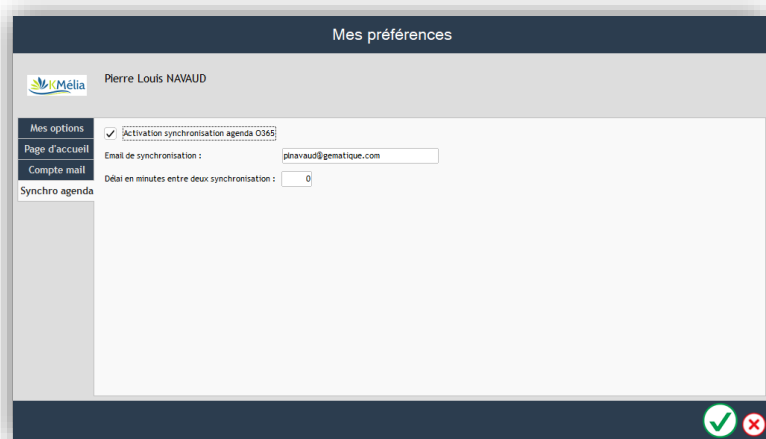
Mes préférences

KMélia

Pierre Louis NAVAUD

Mes options
Page d'accueil
Compte mail
Synchro agenda

Activation synchronisation agenda O365

Email de synchronisation : plnavaud@gematique.com

Délai en minutes entre deux synchronisation : 0